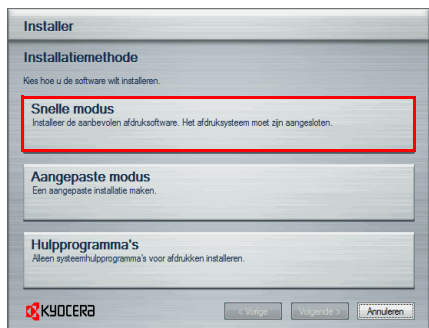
Installer

Installatiemethode

Kies hoe u de software wilt installeren.

Snelle modus
Installeer de aanbevolen afdruksoftware. Het afdruksysteem moet zijn aangesloten.

Aangepaste modus
Een aangepaste installatie maken.

Hulpprogramma's
Alleen systeemhulpprogramma's voor afdrukken installeren.

KYOCERA

< Vorige

Volgende >

Annuleren